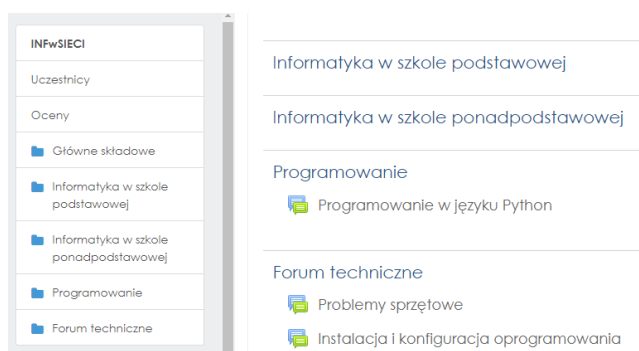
INFwSIECI

Uczestnicy

Oceny

Główne składowe

Informatyka w szkole podstawowej

Informatyka w szkole ponadpodstawowej

Programowanie

Forum techniczne

Informatyka w szkole podstawowej

Informatyka w szkole ponadpodstawowej

Programowanie

Programowanie w języku Python

Forum techniczne

Problemy sprzętowe

Instalacja i konfiguracja oprogramowania